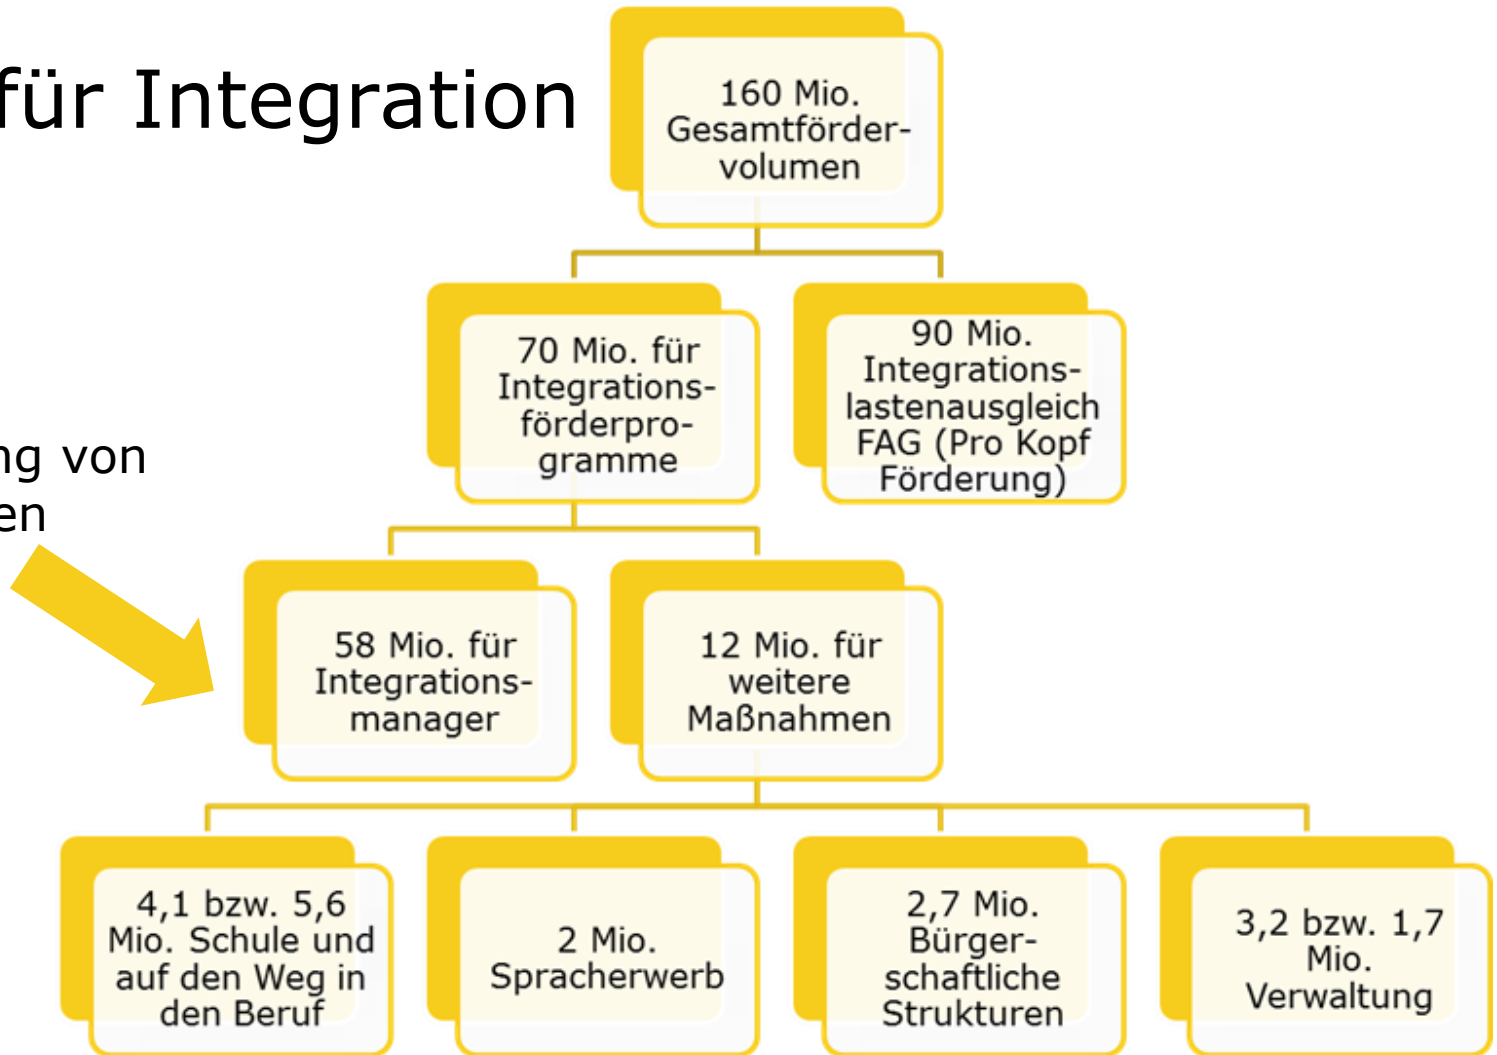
für Integration

ng von
en

160 Mio. Gesamtfördervolumen

70 Mio. für Integrationsförderprogramme

90 Mio. Integrationslastenausgleich FAG (Pro Kopf Förderung)

58 Mio. für Integrationsmanager

12 Mio. für weitere Maßnahmen

4,1 bzw. 5,6 Mio. Schule und auf den Weg in den Beruf

2 Mio. Spracherwerb

2,7 Mio. Bürgerschaftliche Strukturen

3,2 bzw. 1,7 Mio. Verwaltung